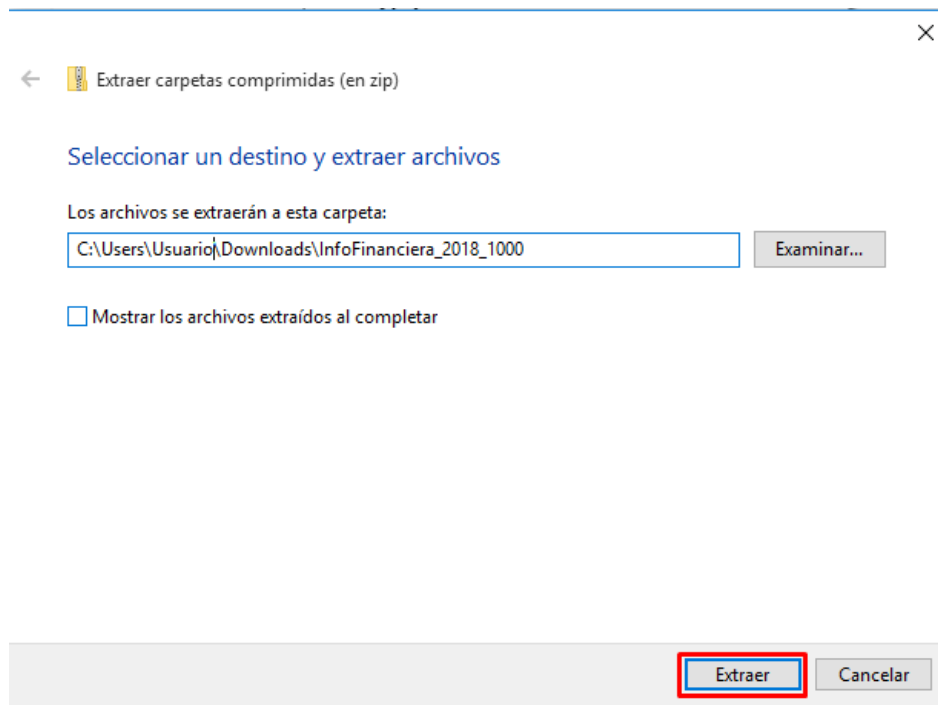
Extraer carpetas comprimidas (en zip)

Seleccionar un destino y extraer archivos

Los archivos se extraerán a esta carpeta:

C:\Users\Usuario\Downloads\InfoFinanciera_2018_1000

Examinar...

Mostrar los archivos extraídos al completar

Extraer

Cancelar